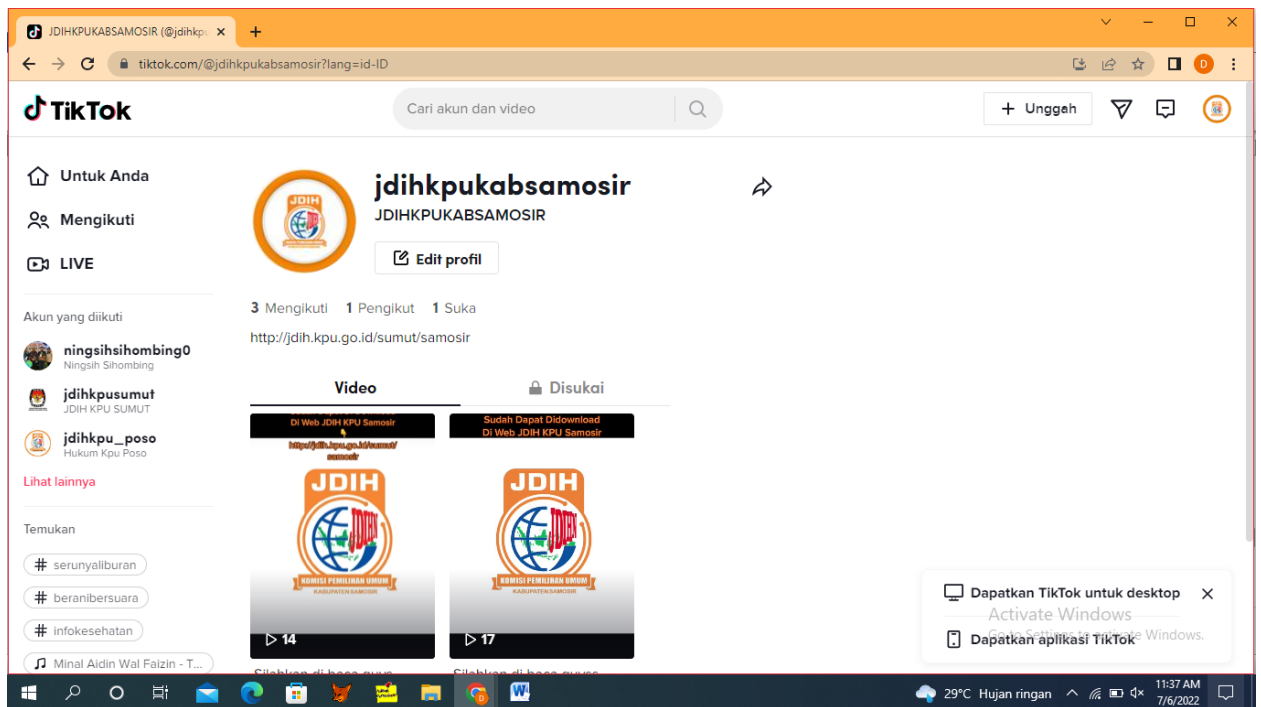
JDIHKPUKABSAMOSIR (@jdihkp... ×
+
tiktok.com/@jdihkpukabsamosir?lang=id-ID
D

TikTok
Cari akun dan video
+ Unggah

Untuk Anda
Mengikuti
LIVE

Akun yang diikuti
ningsihsihombing0
Ningsih Sihombing
jdihkpusumut
JDIH KPU SUMUT
jdihkpu_poso
Hukum Kpu Poso
Lihat lainnya

Temukan
# serunyaliburan
# beranibersuara
# infokesehatan
Minal Aidin Wal Faizin - T...

jdihkpukabsamosir
JDIHKPUKABSAMOSIR
Edit profil

3 Mengikuti 1 Pengikut 1 Suka

http://jdih.kpu.go.id/sumut/samosir

Video
Disukai

Di Web JDIH KPU Samosir
http://jdih.kpu.go.id/sumut/samosir
JDIH
JDIH
KOMISI PEMILIHAN UMUM
KABUPATEN SAMOSIR
14
Silahkan di baca guys...

Sudah Dapat Didownload
Di Web JDIH KPU Samosir
JDIH
JDIH
KOMISI PEMILIHAN UMUM
KABUPATEN SAMOSIR
17
Silahkan di baca guys...

Dapatkan TikTok untuk desktop
Activate Windows
Go to Settings to activate Windows.
Dapatkan aplikasi TikTok

29°C Hujan ringan
11:37 AM
7/6/2022